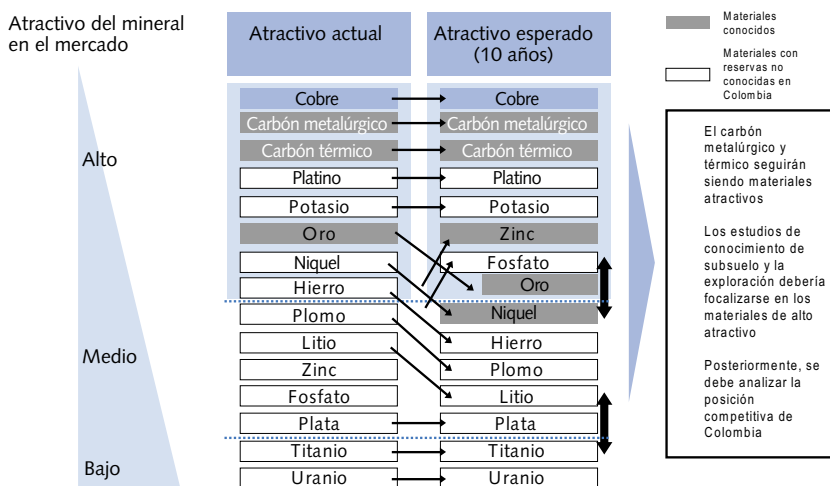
Atractivo del mineral en el mercado

Alto

Medio

Bajo

| Atractivo actual | Atractivo esperado (10 años) |
|---|---|
| Cobre | Cobre |
| Carbón metalúrgico | Carbón metalúrgico |
| Carbón térmico | Carbón térmico |
| Platino | Platino |
| Potasio | Potasio |
| Oro | Zinc |
| Niquel | Fosfato |
|  | Oro |
| Hierro | Niquel |
| Plomo | Hierro |
| Litio | Plomo |
| Zinc | Litio |
| Fosfato |  |
| Plata | Plata |
| Titanio | Titanio |
| Uranio | Uranio |

Materiales conocidos

Materiales con reservas no conocidas en Colombia

El carbón metalúrgico y térmico seguirán siendo materiales atractivos

Los estudios de conocimiento de subsuelo y la exploración debería focalizarse en los materiales de alto atractivo

Posteriormente, se debe analizar la posición competitiva de Colombia